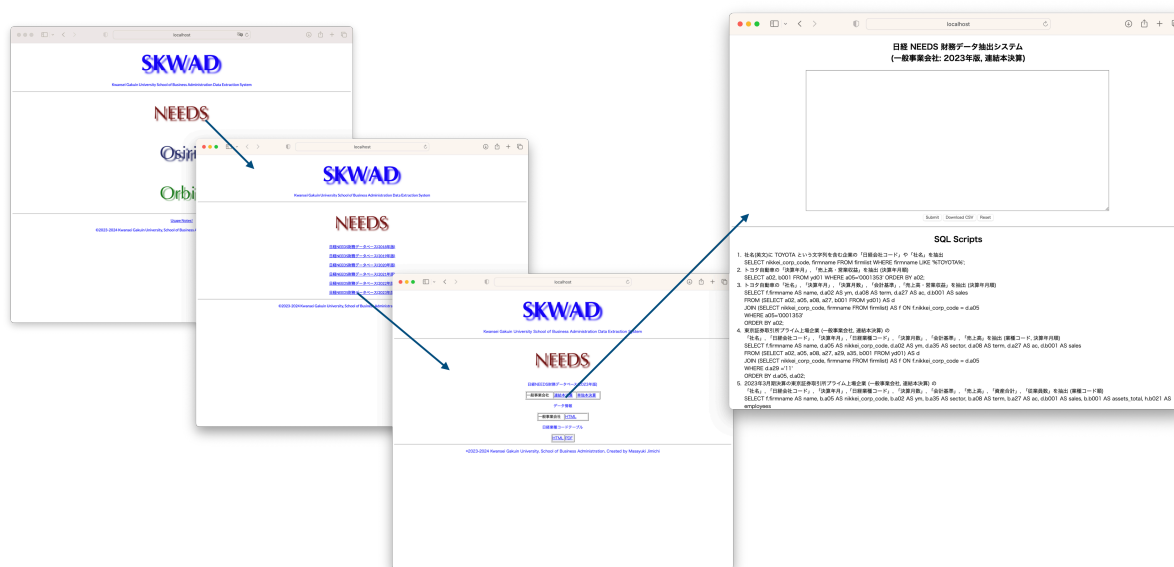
localhost

SKWAD

Kwansei Gakuin University School of Business Administration Data Extraction System

NEEDS

Osiri

Orbi

localhost

SKWAD

Kwansei Gakuin University School of Business Administration Data Extraction System

NEEDS

日経NEEDS財務データベース(2024年版)
日経NEEDS財務データベース(2023年版)
日経NEEDS財務データベース(2022年版)
日経NEEDS財務データベース(2021年版)
日経NEEDS財務データベース(2020年版)
日経NEEDS財務データベース(2019年版)

©2023-2024 Kwansei Gakuin University, School of Business Administration

localhost

SKWAD

Kwansei Gakuin University School of Business Administration Data Extraction System

NEEDS

日経NEEDS財務データベース(2023年版)

一般事業会社 連結本決算 単独本決算

データ解説

一般事業会社 HTML

日経業種コードテーブル

HTML PDF

©2023-2024 Kwansei Gakuin University, School of Business Administration, Created by Masayuki Jimichi

localhost

日経 NEEDS 財務データ抽出システム
(一般事業会社: 2023年版, 連結本決算)

Submit Download CSV Reset

SQL Scripts

1. 社名(英文)に TOYOTA という文字列を含む企業の「日経会社コード」や「社名」を抽出
SELECT nikkei_corp_code, firmname FROM firmlist WHERE firmname LIKE '%TOYOTA%';
2. トヨタ自動車の「決算年月」、「売上高・営業収益」を抽出 (決算年月順)
SELECT a02, b001 FROM yd01 WHERE a05='0001353' ORDER BY a02;
3. トヨタ自動車の「社名」、「決算年月」、「決算月数」、「会計基準」、「売上高・営業収益」を抽出 (決算年月順)
SELECT f.firmname AS name, d.a02 AS ym, d.a08 AS term, d.a27 AS ac, d.b001 AS sales
FROM (SELECT a02, a05, a08, a27, b001 FROM yd01) AS d
JOIN (SELECT nikkei_corp_code, firmname FROM firmlist) AS f ON f.nikkei_corp_code = d.a05
WHERE a05='0001353'
ORDER BY a02;
4. 東京証券取引所プライム上場企業 (一般事業会社, 連結本決算) の
「社名」、「日経会社コード」、「日経業種コード」、「決算年月」、「売上高」を抽出 (業種コード, 決算年月順)
SELECT f.firmname AS name, d.a05 AS nikkei_corp_code, d.a02 AS ym, d.a35 AS sector, d.a08 AS term, d.a27 AS ac, d.b001 AS sales
FROM (SELECT a02, a05, a08, a27, a29, a35, b001 FROM yd01) AS d
JOIN (SELECT nikkei_corp_code, firmname FROM firmlist) AS f ON f.nikkei_corp_code = d.a05
WHERE d.a29 ='11'
ORDER BY d.a05, d.a02;
5. 2023年3月期決算の東京証券取引所プライム上場企業 (一般事業会社, 連結本決算) の
「社名」、「日経会社コード」、「決算年月」、「日経業種コード」、「決算月数」、「会計基準」、「売上高」、「資産合計」、「従業員数」を抽出 (業種コード順)
SELECT f.firmname AS name, b.a05 AS nikkei_corp_code, b.a02 AS ym, b.a35 AS sector, b.a08 AS term, b.a27 AS ac, d.b001 AS sales, b.b001 AS assets_total, h.b021 AS employees